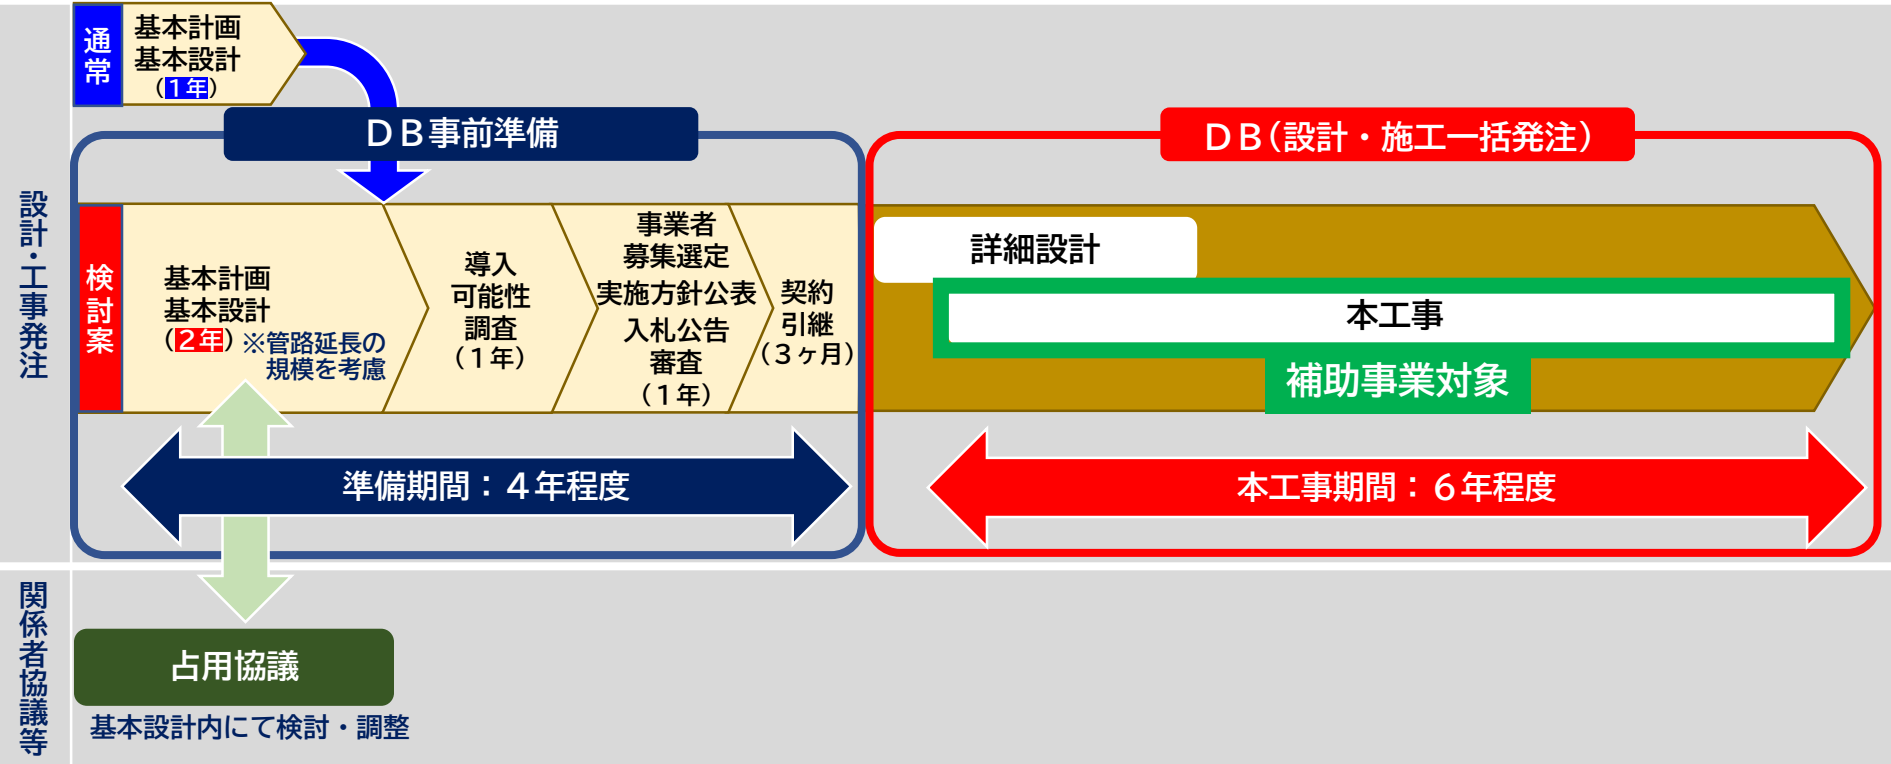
通常

基本計画
基本設計
（1年）

ＤＢ事前準備

ＤＢ（設計・施工一括発注）

設計・工事発注

検討案

基本計画
基本設計
（2年）※管路延長の規模を考慮

導入可能性調査
（１年）

事業者募集選定
実施方針公表
入札公告
審査
（１年）

契約引継
（３ヶ月）

詳細設計

本工事

補助事業対象

準備期間：４年程度

本工事期間：６年程度

関係者協議等

占用協議

基本設計内にて検討・調整